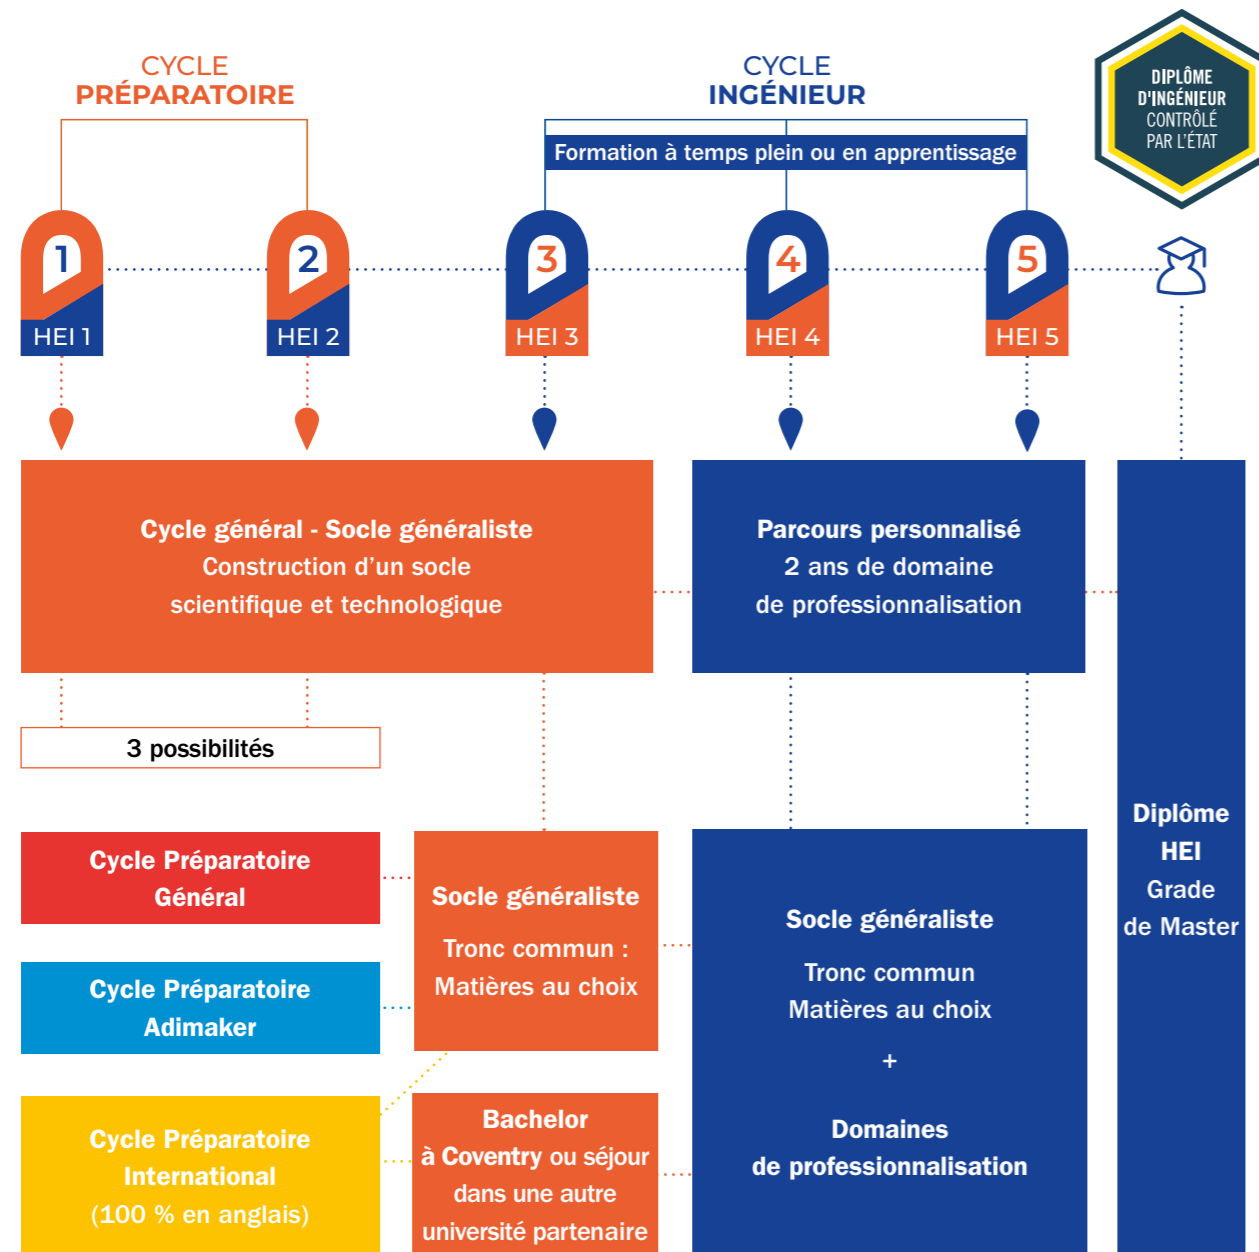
CYCLE
PRÉPARATOIRE

CYCLE
INGÉNIEUR

Formation à temps plein ou en apprentissage

DIPLÔME
D'INGÉNIEUR
CONTRÔLÉ
PAR L'ÉTAT

1
HEI 1

2
HEI 2

3
HEI 3

4
HEI 4

5
HEI 5

Cycle général - Socle généraliste
Construction d'un socle
scientifique et technologique

Parcours personnalisé
2 ans de domaine
de professionnalisation

3 possibilités

Diplôme
HEI
Grade
de Master

Cycle Préparatoire
Général

Cycle Préparatoire
Adimaker

Cycle Préparatoire
International
(100 % en anglais)

Socle généraliste
Tronc commun :
Matières au choix

Bachelor
à Coventry ou séjour
dans une autre
université partenaire

Socle généraliste
Tronc commun
Matières au choix
+
Domaines
de professionnalisation